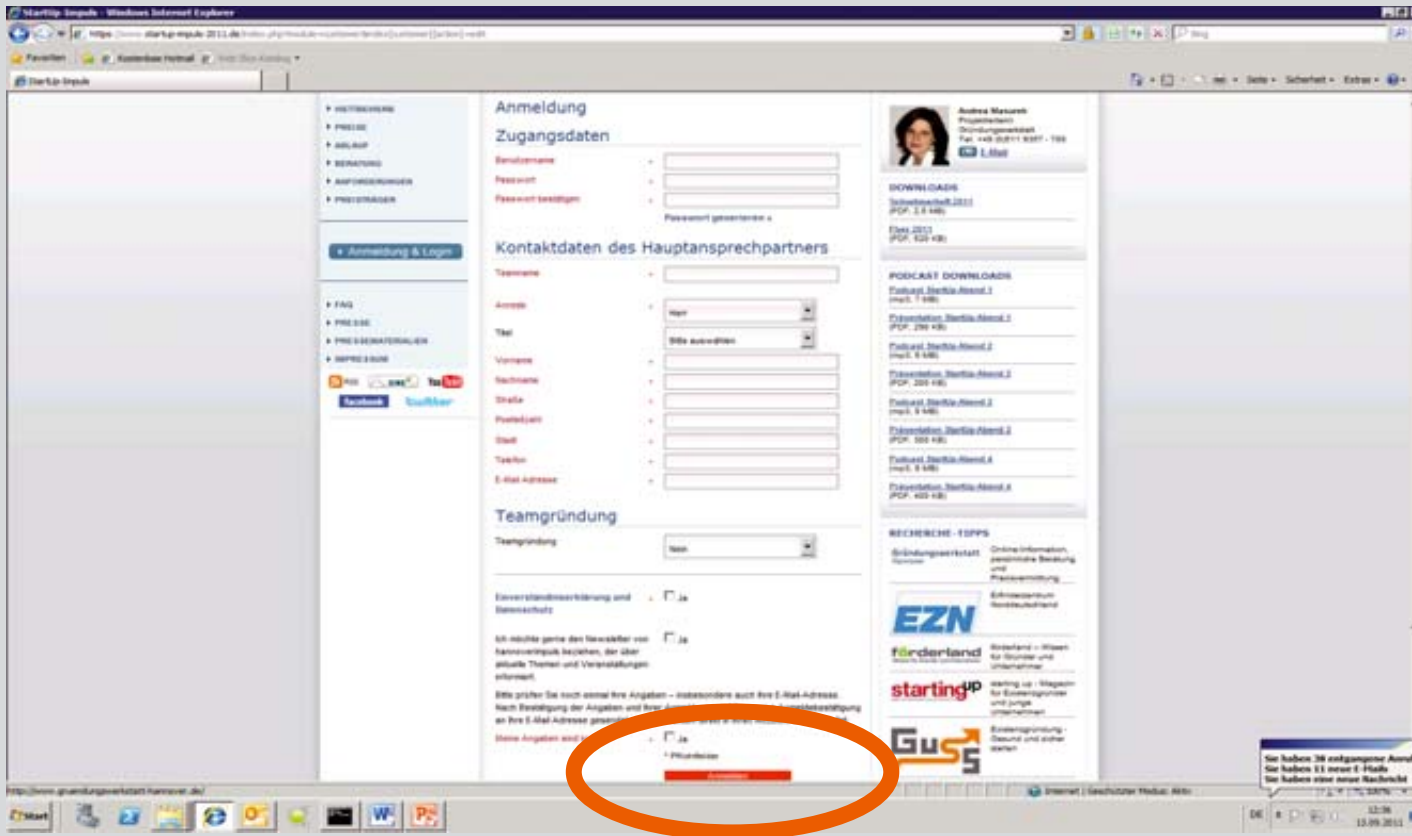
StartUp-Impulse - Windows Internet Explorer

https://www.startup-impulse-2011.de/index.php/module-vcustomer/action/[customer][action]=edit

Bing

Favoriten

Kostenlose Hotmail

Web Slice-Katalog

StartUp-Impulse

Seite ▾ Sicherheit ▾ Extras ▾

▸ MITMACHEN
▸ PREISE
▸ ABLAUF
▸ BERATUNG
▸ ANFORDERUNGEN
▸ PREISTRÄGER

▸ Anmeldung & Login

▸ FAQ
▸ PRESSE
▸ PRESSEMATERIALIEN
▸ IMPRESSUM

RSS
XING
YouTube
facebook
twitter

Anmeldung

Zugangsdaten

Benutzername *
Passwort *
Passwort bestätigen *
Passwort generieren »

Kontaktdaten des Hauptansprechpartners

Teamname *
Anrede * Herr
Titel Bitte auswählen
Vorname *
Nachname *
Straße *
Postleitzahl *
Stadt *
Telefon *
E-Mail-Adresse *

Teamgründung

Teamgründung Nein

Einverständniserklärung und Datenschutz * Ja

Ich möchte gerne den Newsletter von hannoverimpuls beziehen, der über aktuelle Themen und Veranstaltungen informiert. Ja

Bitte prüfen Sie noch einmal Ihre Angaben – insbesondere auch Ihre E-Mail-Adresse. Nach Bestätigung der Angaben und Ihrer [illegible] Anmeldebestätigung an Ihre E-Mail-Adresse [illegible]

Meine Angaben sind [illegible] Ja

* Pflichtfelder

Anmelden

Andrea Masurek
Projektleitern
Gründungswerkstatt
Tel. +49 (0)511 9357 - 193
E-Mail

DOWNLOADS

Schreibwerkstatt 2011
(PDF, 2,8 MB)

Flyer 2011
(PDF, 620 KB)

PODCAST DOWNLOADS

Podcast StartUp-Abend 1
(mp3, 7 MB)
Präsentation StartUp-Abend 1
(PDF, 290 KB)
Podcast StartUp-Abend 2
(mp3, 8 MB)
Präsentation StartUp-Abend 2
(PDF, 200 KB)
Podcast StartUp-Abend 3
(mp3, 9 MB)
Präsentation StartUp-Abend 3
(PDF, 300 KB)
Podcast StartUp-Abend 4
(mp3, 8 MB)
Präsentation StartUp-Abend 4
(PDF, 400 KB)

RECHERCHE - TIPPS

Gründungswerkstatt Hannover
Online-Information, persönliche Beratung und Praxisvermittlung

EZN
Erfinderzentrum Norddeutschland

förderland
förderland – Wissen für Gründer und Unternehmer

startingup
starting up - Magazin für Existenzgründer und junge Unternehmen

GuS
Existenzgründung - Gesund und sicher starten

http://www.gruendungswerkstatt-hannover.de/

Internet | Geschützter Modus: Aktiv

100%

Sie haben 36 eingegangene Anrufe
Sie haben 11 neue E-Mails
Sie haben eine neue Nachricht

Start

DE

12:36
13.09.2011